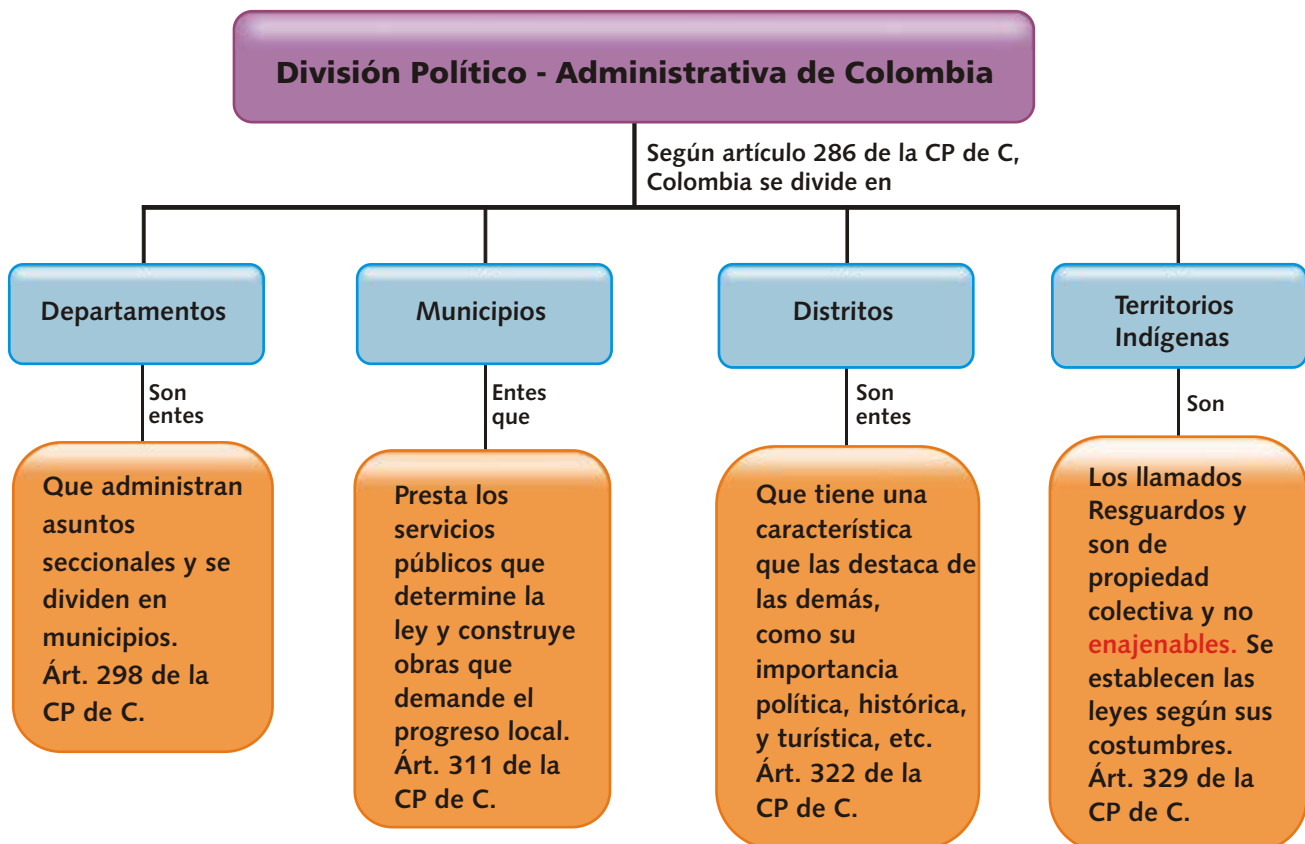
División Político - Administrativa de Colombia

Según artículo 286 de la CP de C, Colombia se divide en

Departamentos

Son entes

Que administran asuntos seccionales y se dividen en municipios. Árt. 298 de la CP de C.

Municipios

Entes que

Presta los servicios públicos que determine la ley y construye obras que demande el progreso local. Árt. 311 de la CP de C.

Distritos

Son entes

Que tiene una característica que las destaca de las demás, como su importancia política, histórica, y turística, etc. Árt. 322 de la CP de C.

Territorios Indígenas

Son

Los llamados Resguardos y son de propiedad colectiva y no enajenables. Se establecen las leyes según sus costumbres. Árt. 329 de la CP de C.